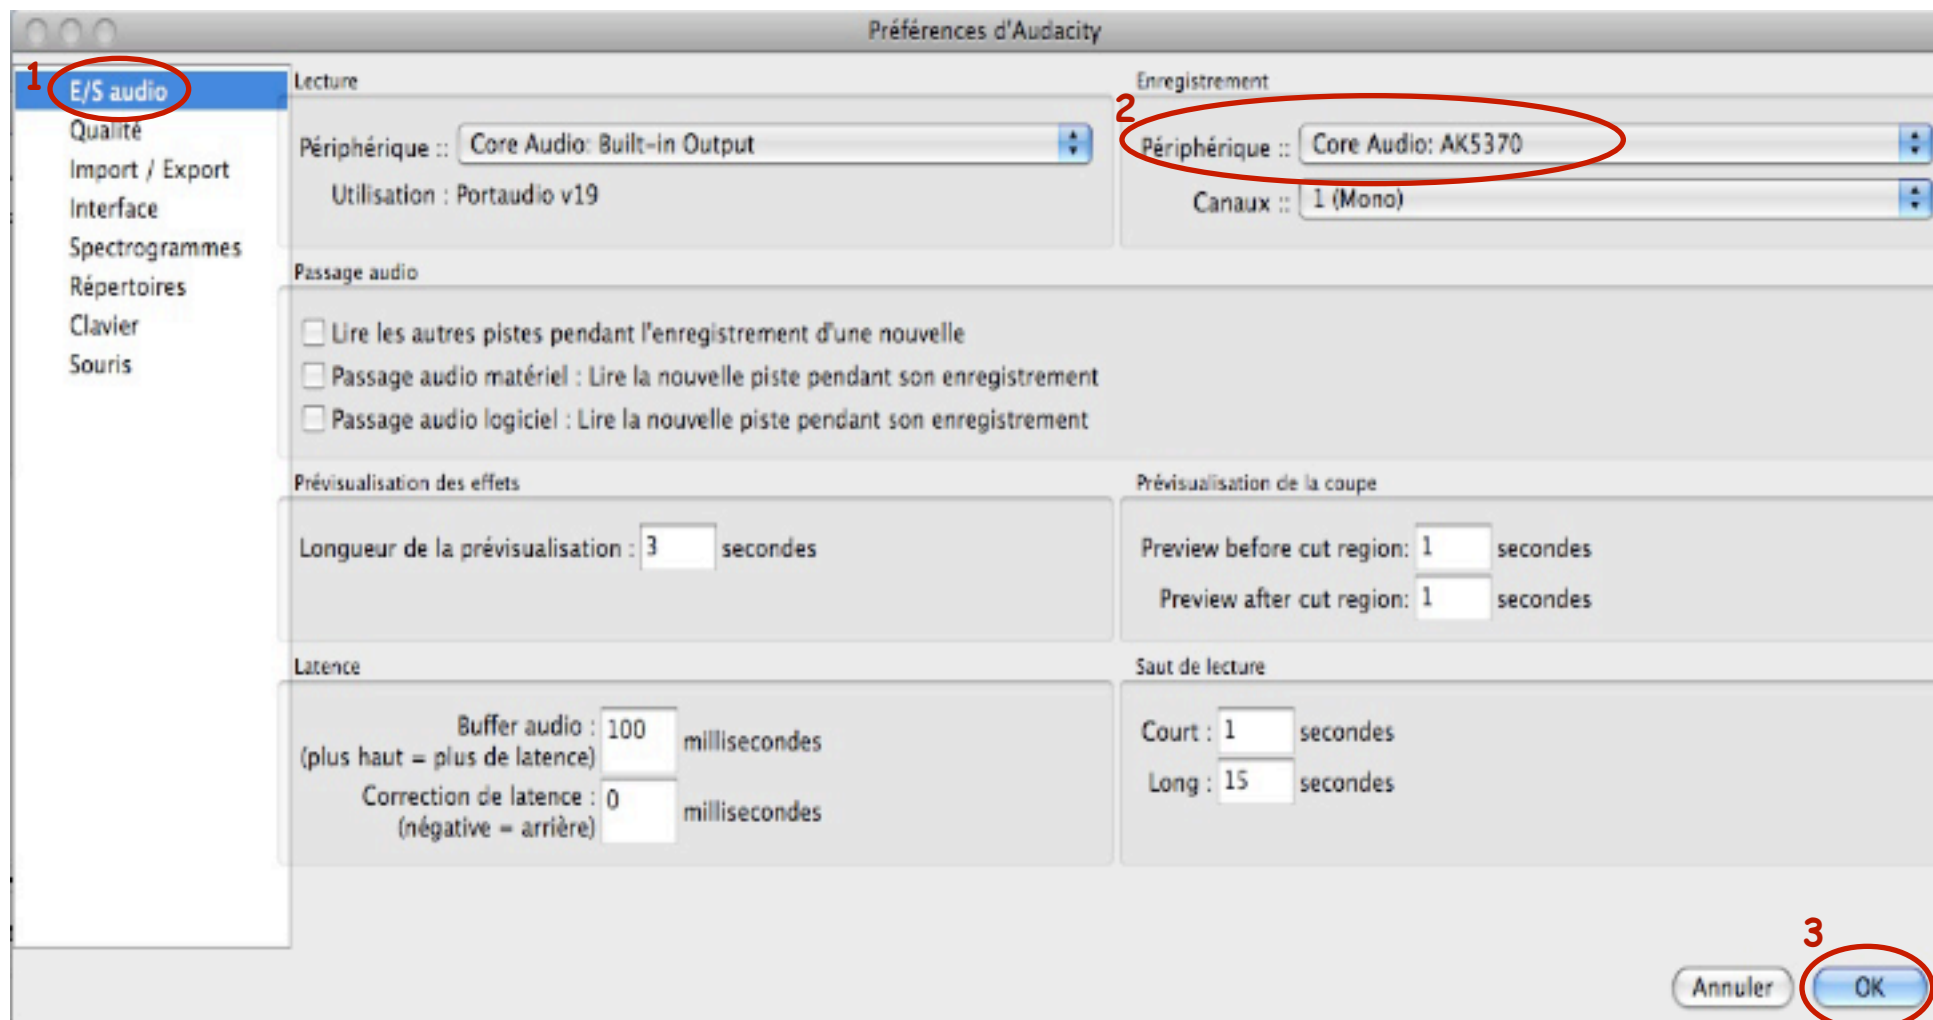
Préférences d'Audacity

1
E/S audio
Qualité
Import / Export
Interface
Spectrogrammes
Répertoires
Clavier
Souris

Lecture
Périphérique : Core Audio: Built-in Output
Utilisation : Portaudio v19

Enregistrement
2
Périphérique : Core Audio: AK5370
Canaux : 1 (Mono)

Passage audio
Lire les autres pistes pendant l'enregistrement d'une nouvelle
Passage audio matériel : Lire la nouvelle piste pendant son enregistrement
Passage audio logiciel : Lire la nouvelle piste pendant son enregistrement

Prévisualisation des effets
Longueur de la prévisualisation : 3 secondes

Prévisualisation de la coupe
Preview before cut region: 1 secondes
Preview after cut region: 1 secondes

Latence
Buffer audio : (plus haut = plus de latence) 100 millisecondes
Correction de latence : (négative = arrière) 0 millisecondes

Saut de lecture
Court : 1 secondes
Long : 15 secondes

3
Annuler
OK